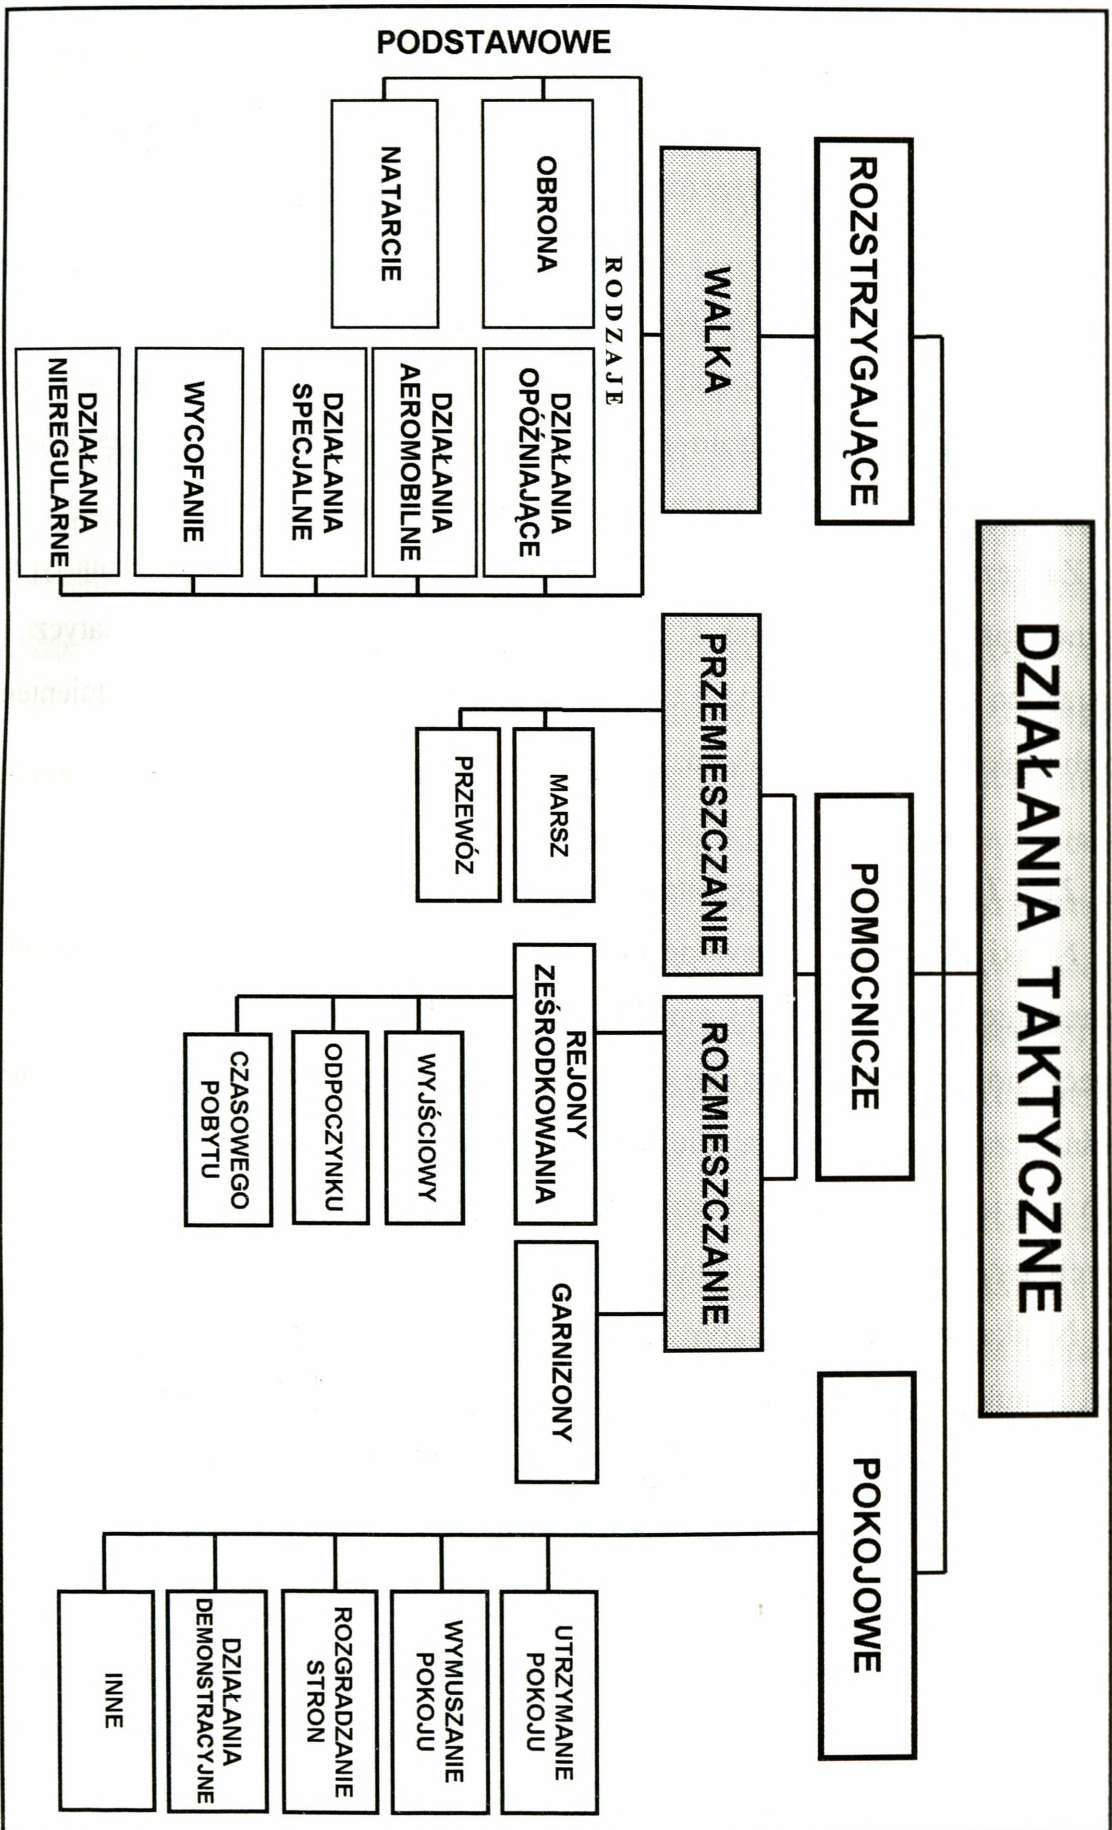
DZIAŁANIA TAKTYCZNE

ROZSTRZYGAJĄCE

WALKA

PODSTAWOWE

OBRONA

NATARCIE

RODZAJE

DZIAŁANIA OPÓŹNIAJĄCE

DZIAŁANIA AEROMOBILNE

DZIAŁANIA SPECJALNE

WYCOFANIE

DZIAŁANIA NIEREGULARNE

POMOCNICZE

PRZEMIESZCZANIE

MARSZ

PRZEWÓZ

ROZMIESZCZANIE

REJONY ZEŚRODKOWANIA

WYJŚCIOWY

ODPOCZYNKU

CZASOWEGO POBYTU

GARNIZONY

POKOJOWE

UTRZYMANIE POKOJU

WYMUSZANIE POKOJU

ROZGRADZANIE STRON

DZIAŁANIA DEMONSTRACYJNE

INNE